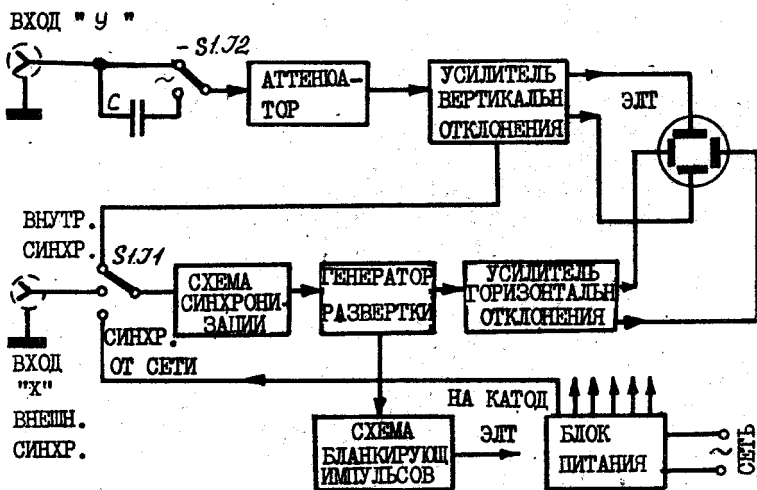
ВХОД " У "

C

~

- S1.Л2

АТТЕНЮАТОР

УСИЛИТЕЛЬ ВЕРТИКАЛЬН ОТКЛОНЕНИЯ

ЭЛТ

ВНУТР. СИНХР.

S1.Л1

СХЕМА СИНХРОНИЗАЦИИ

ГЕНЕРАТОР РАЗВЕРТКИ

УСИЛИТЕЛЬ ГОРИЗОНТАЛЬН ОТКЛОНЕНИЯ

СИНХР. ОТ СЕТИ

ВХОД "X" ВНЕШН. СИНХР.

НА КАТОД ЭЛТ

СХЕМА БЛАНКИРУЮЩ ИМПУЛЬСОВ

БЛОК ПИТАНИЯ

~ СЕТЬ